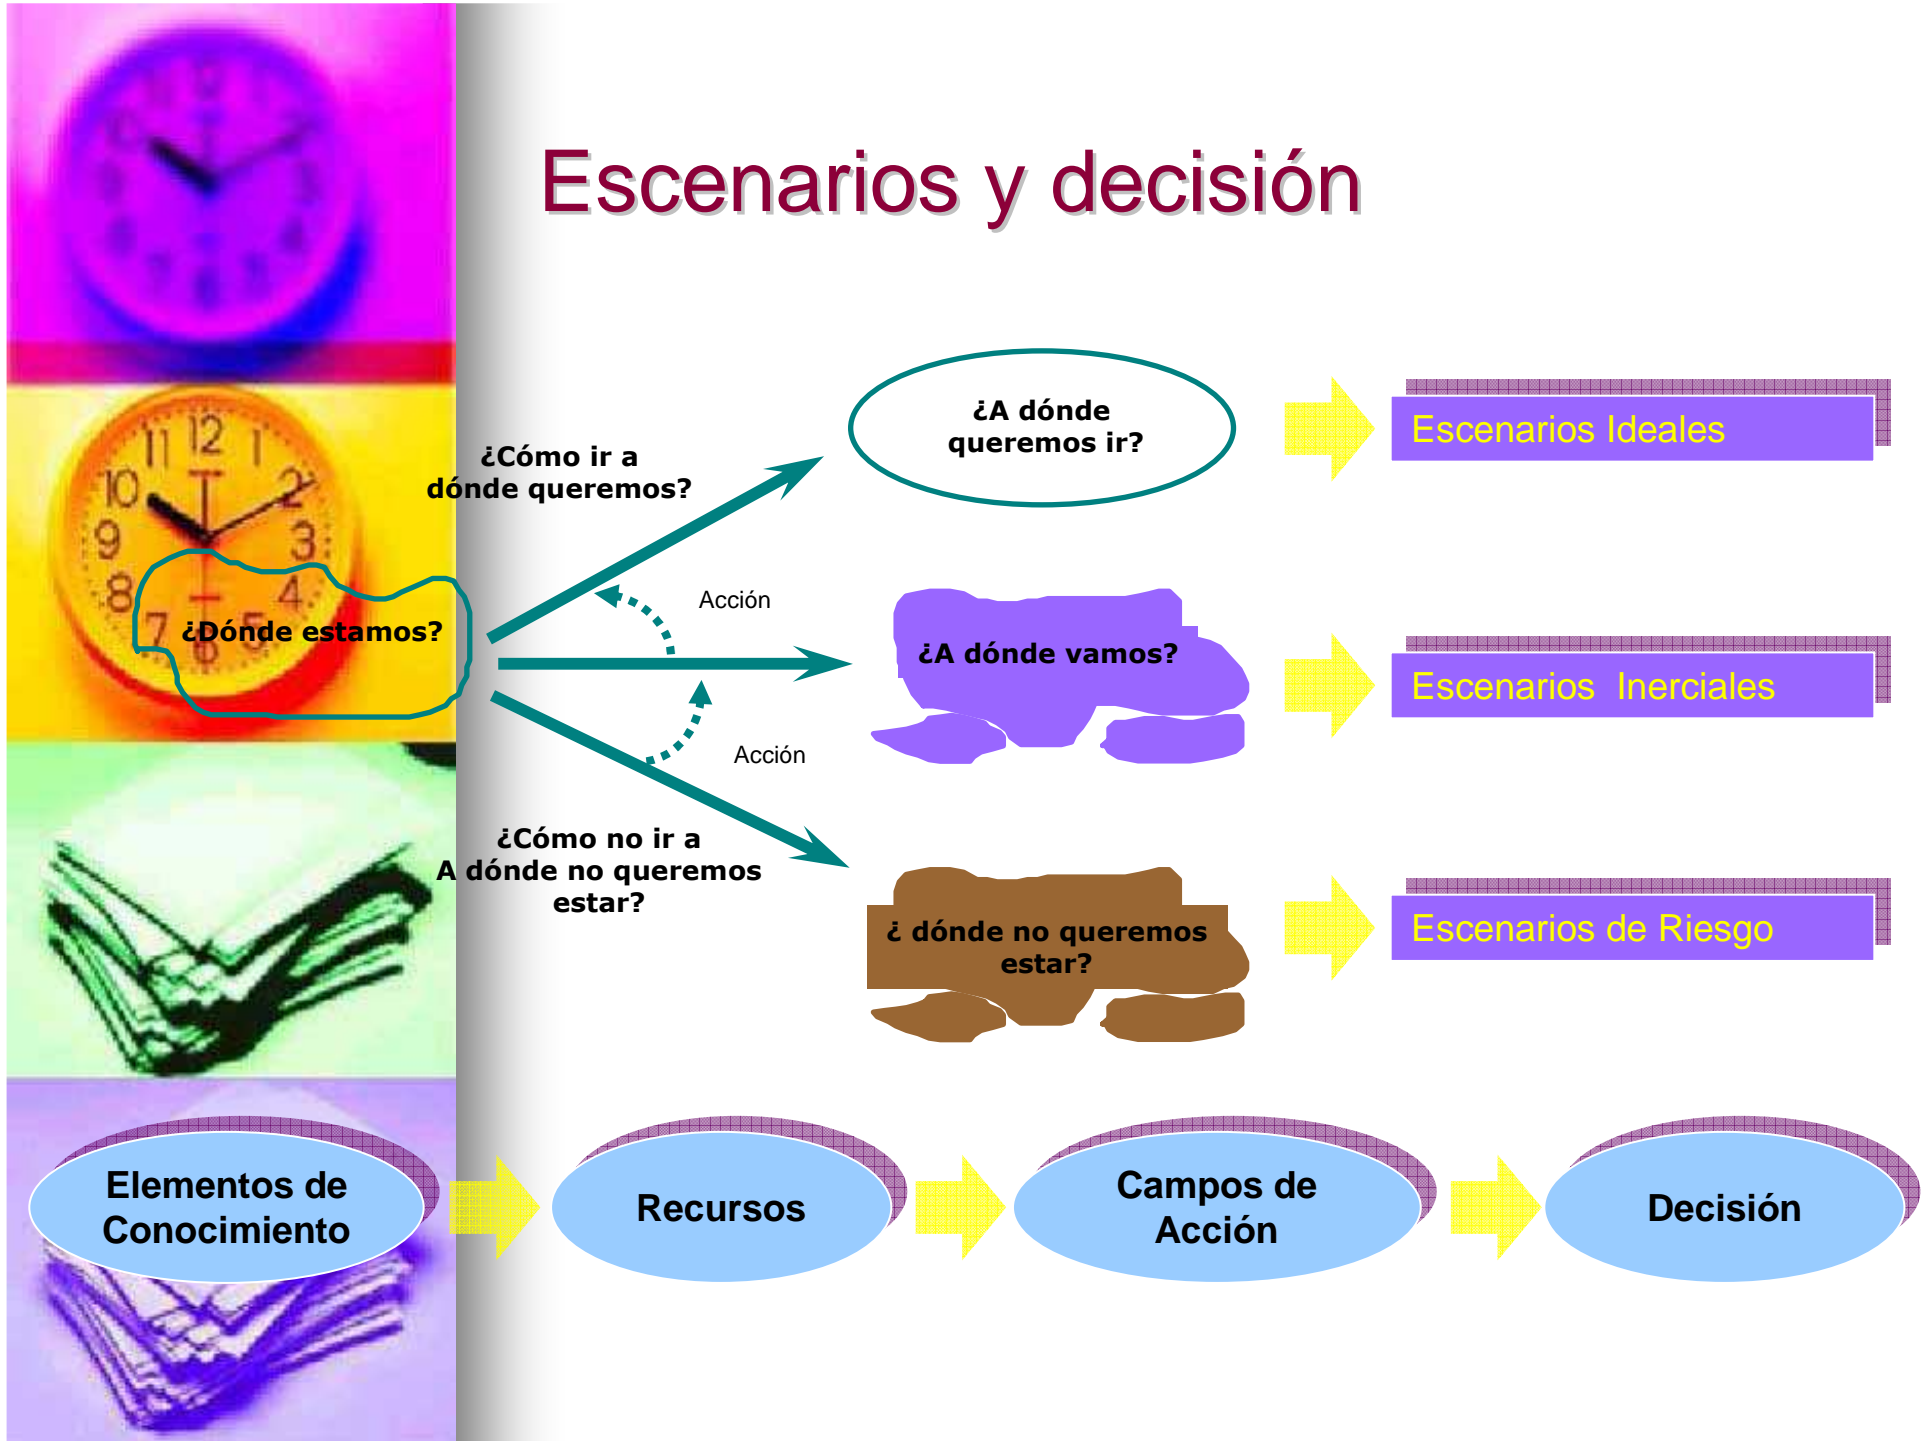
Escenarios y decisión

¿Dónde estamos?

¿Cómo ir a dónde queremos?

¿A dónde queremos ir?

Escenarios Ideales

Acción

¿A dónde vamos?

Escenarios Inerciales

Acción

¿Cómo no ir a A dónde no queremos estar?

¿ dónde no queremos estar?

Escenarios de Riesgo

Elementos de Conocimiento

Recursos

Campos de Acción

Decisión